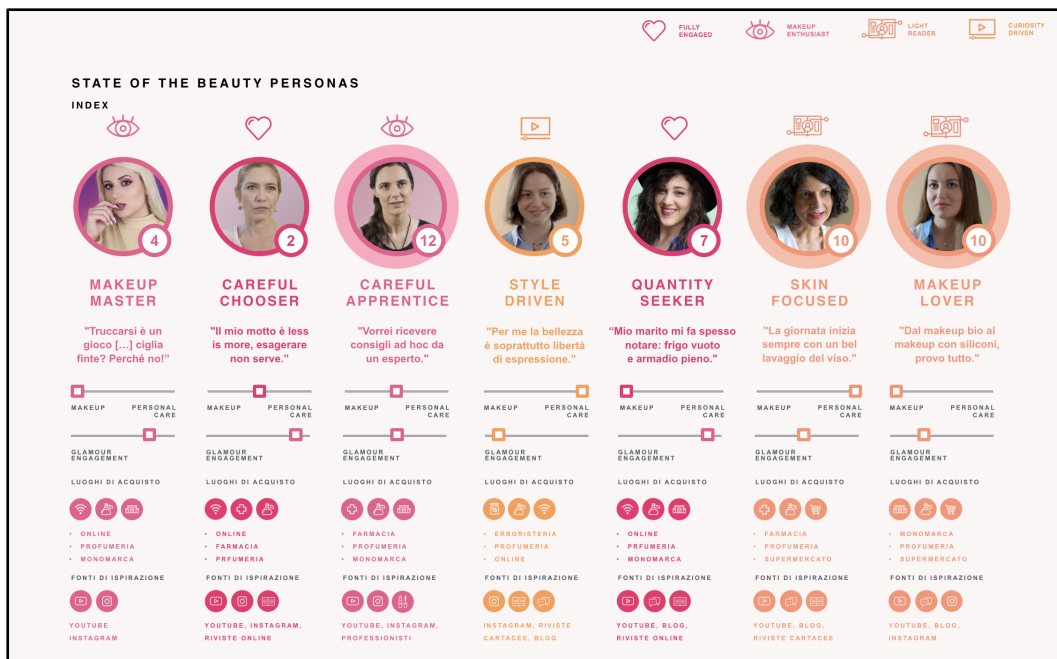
FULLY ENGAGED
MAKEUP ENTHUSIAST
LIGHT READER
CURIOSITY DRIVEN

STATE OF THE BEAUTY PERSONAS

INDEX

4
MAKEUP MASTER
"Truccarsi è un gioco [...] ciglia finte? Perché no!"
MAKEUP PERSONAL CARE
GLAMOUR ENGAGEMENT
LUOGHI DI ACQUISTO
• ONLINE
• PROFUMERIA
• MONOMARCA
FONTI DI ISPIRAZIONE
YOUTUBE
INSTAGRAM

2
CAREFUL CHOOSER
"Il mio motto è less is more, esagerare non serve."
MAKEUP PERSONAL CARE
GLAMOUR ENGAGEMENT
LUOGHI DI ACQUISTO
• ONLINE
• FARMACIA
• PRFUMERIA
FONTI DI ISPIRAZIONE
YOUTUBE, INSTAGRAM, RIVISTE ONLINE

12
CAREFUL APPRENTICE
"Vorrei ricevere consigli ad hoc da un esperto."
MAKEUP PERSONAL CARE
GLAMOUR ENGAGEMENT
LUOGHI DI ACQUISTO
• FARMACIA
• PROFUMERIA
• MONOMARCA
FONTI DI ISPIRAZIONE
YOUTUBE, INSTAGRAM, PROFESSIONISTI

5
STYLE DRIVEN
"Per me la bellezza è soprattutto libertà di espressione."
MAKEUP PERSONAL CARE
GLAMOUR ENGAGEMENT
LUOGHI DI ACQUISTO
• ERBORISTERIA
• PROFUMERIA
• ONLINE
FONTI DI ISPIRAZIONE
INSTAGRAM, RIVISTE CARTACEE, BLOG

7
QUANTITY SEEKER
"Mio marito mi fa spesso notare: frigo vuoto e armadio pieno."
MAKEUP PERSONAL CARE
GLAMOUR ENGAGEMENT
LUOGHI DI ACQUISTO
• ONLINE
• PRFUMERIA
• MONOMARCA
FONTI DI ISPIRAZIONE
YOUTUBE, BLOG, RIVISTE ONLINE

10
SKIN FOCUSED
"La giornata inizia sempre con un bel lavaggio del viso."
MAKEUP PERSONAL CARE
GLAMOUR ENGAGEMENT
LUOGHI DI ACQUISTO
• FARMACIA
• PROFUMERIA
• SUPERMERCATO
FONTI DI ISPIRAZIONE
YOUTUBE, BLOG, RIVISTE CARTACEE

10
MAKEUP LOVER
"Dal makeup bio al makeup con siliconi, provo tutto."
MAKEUP PERSONAL CARE
GLAMOUR ENGAGEMENT
LUOGHI DI ACQUISTO
• MONOMARCA
• PROFUMERIA
• SUPERMERCATO
FONTI DI ISPIRAZIONE
YOUTUBE, BLOG, INSTAGRAM